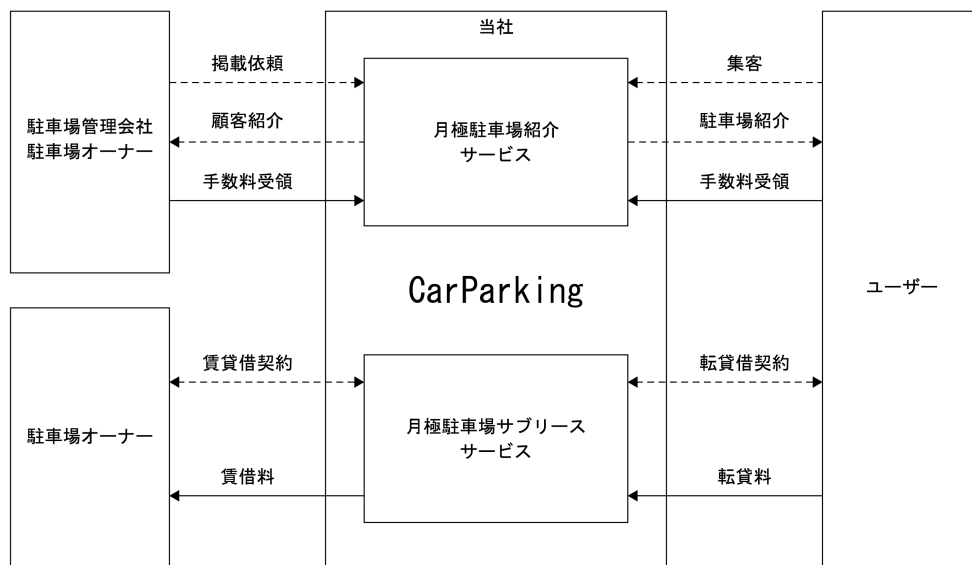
当社

駐車場管理会社
駐車場オーナー

掲載依頼
顧客紹介
手数料受領

月極駐車場紹介
サービス

集客
駐車場紹介
手数料受領

CarParking

ユーザー

駐車場オーナー

賃貸借契約
賃借料

月極駐車場サブリース
サービス

転貸借契約
転貸料